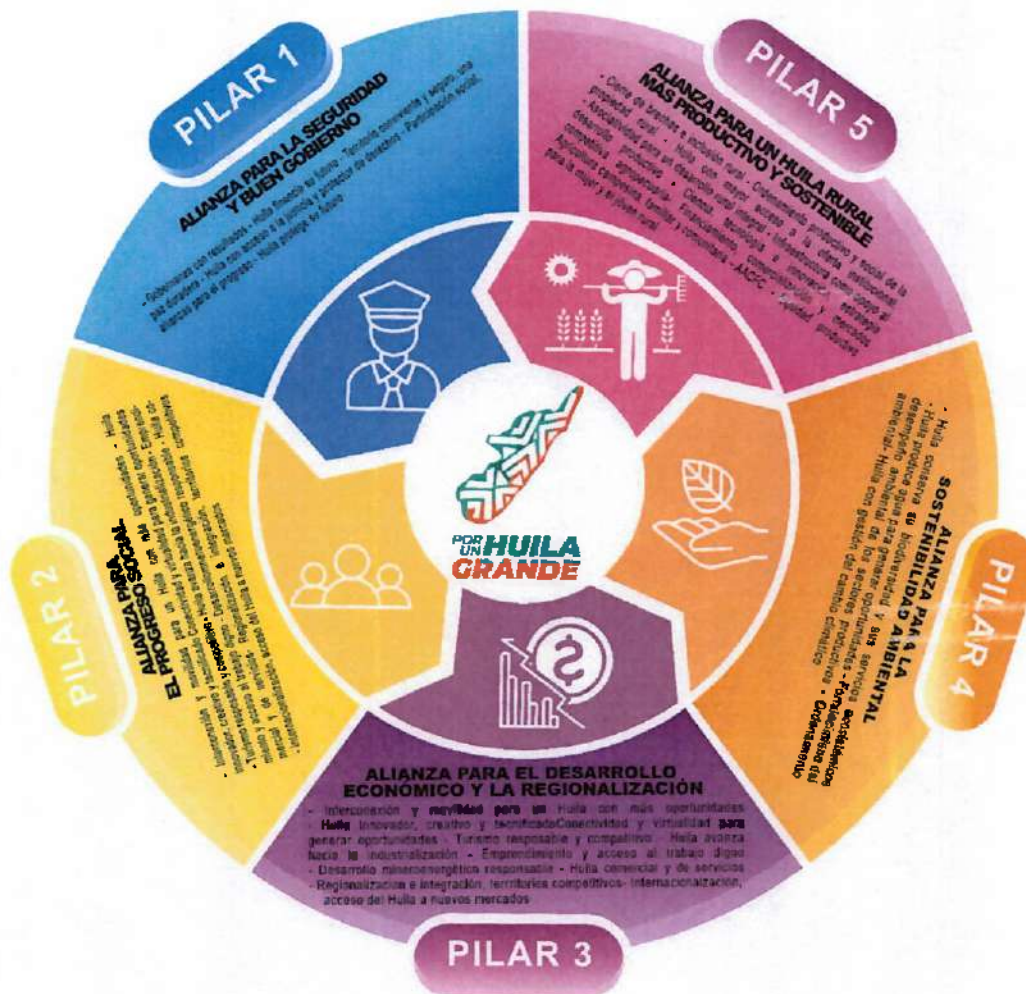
PILAR 1

ALIANZA PARA LA SEGURIDAD Y BUEN GOBIERNO

- Gobernanza con resultados - Huila financia su futuro - Territorio convivente y seguro, una paz duradera - Huila con acceso a la justicia y protector de derechos - Participación social, alianzas para el progreso - Huila protege su futuro

PILAR 5

ALIANZA PARA UN HUILA RURAL MÁS PRODUCTIVO Y SOSTENIBLE

- Cierre de brechas e inclusión rural - Ordenamiento productivo y social de la propiedad rural - Huila con mayor acceso a la oferta institucional - Acceso a tierras para el desarrollo rural integral - Infraestructura como apoyo al desarrollo productivo - Ciencia, tecnología e innovación - Competitividad y mercados agropecuarios - Financiamiento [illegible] - Agricultura campesina, familiar y comunitaria - ACFC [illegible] por la mejor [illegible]

PILAR 2

ALIANZA PARA EL PROGRESO SOCIAL

- Interconexión y movilidad para un Huila con más oportunidades - Huila innovador, creativo y tecnificado Conectividad y virtualidad para generar oportunidades - Turismo responsable y competitivo - Huila avanza hacia la industrialización - Emprendimiento y acceso al trabajo digno - Desarrollo minero energético responsable - Huila comercial y de servicios - Regionalización e integración - Internacionalización, acceso del Huila a nuevos mercados

POR UN HUILA GRANDE

PILAR 4

ALIANZA PARA LA SOSTENIBILIDAD AMBIENTAL

- Huila conserva su biodiversidad y sus servicios ecosistémicos - Huila con gestión del riesgo y cambio climático - Fortalecimiento de la gestión ambiental - Ordenamiento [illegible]

ALIANZA PARA EL DESARROLLO ECONÓMICO Y LA REGIONALIZACIÓN

- Interconexión y movilidad para un Huila con más oportunidades - Huila innovador, creativo y tecnificadoConectividad y virtualidad para generar oportunidades - Turismo responsable y competitivo - Huila avanza hacia la industrialización - Emprendimiento y acceso al trabajo digno - Desarrollo mineroenergético responsable - Huila comercial y de servicios - Regionalización e integración, territorios competitivos- Internacionalización, acceso del Huila a nuevos mercados

PILAR 3